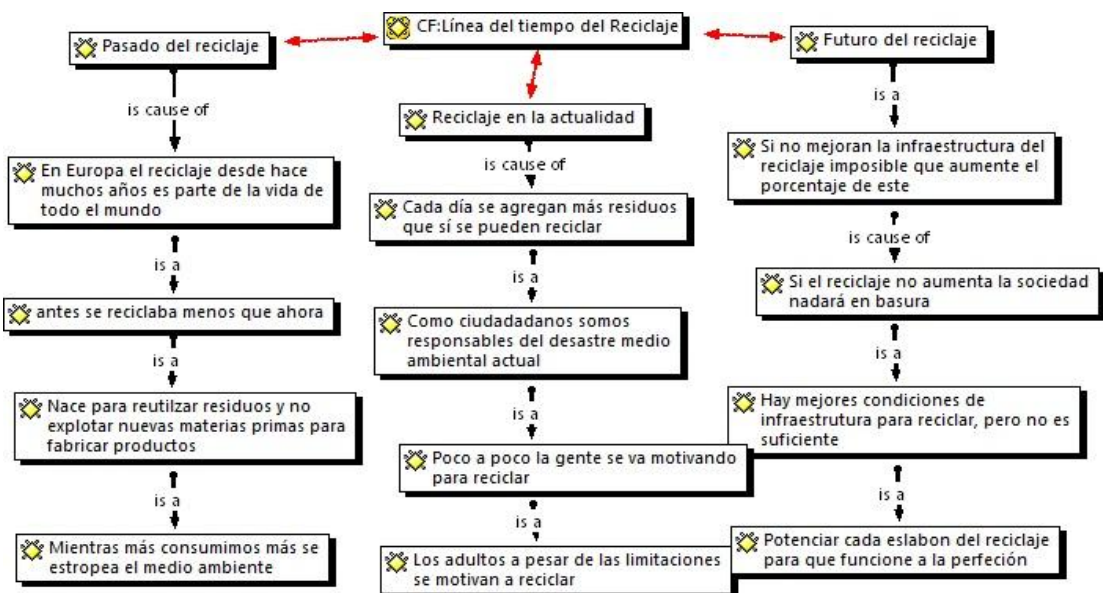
CF:Línea del tiempo del Reciclaje

Pasado del reciclaje

is cause of

En Europa el reciclaje desde hace muchos años es parte de la vida de todo el mundo

is a

antes se reciclaba menos que ahora

is a

Nace para reutilzar residuos y no explotar nuevas materias primas para fabricar productos

is a

Mientras más consumimos más se estropea el medio ambiente

Reciclaje en la actualidad

is cause of

Cada día se agregan más residuos que sí se pueden reciclar

is a

Como ciudadadanos somos responsables del desastre medio ambiental actual

is a

Poco a poco la gente se va motivando para reciclar

is a

Los adultos a pesar de las limitaciones se motivan a reciclar

Futuro del reciclaje

is a

Si no mejoran la infraestructura del reciclaje imposible que aumente el porcentaje de este

is cause of

Si el reciclaje no aumenta la sociedad nadará en basura

is a

Hay mejores condiciones de infraestrutura para reciclar, pero no es suficiente

is a

Potenciar cada eslabon del reciclaje para que funcione a la perfeción